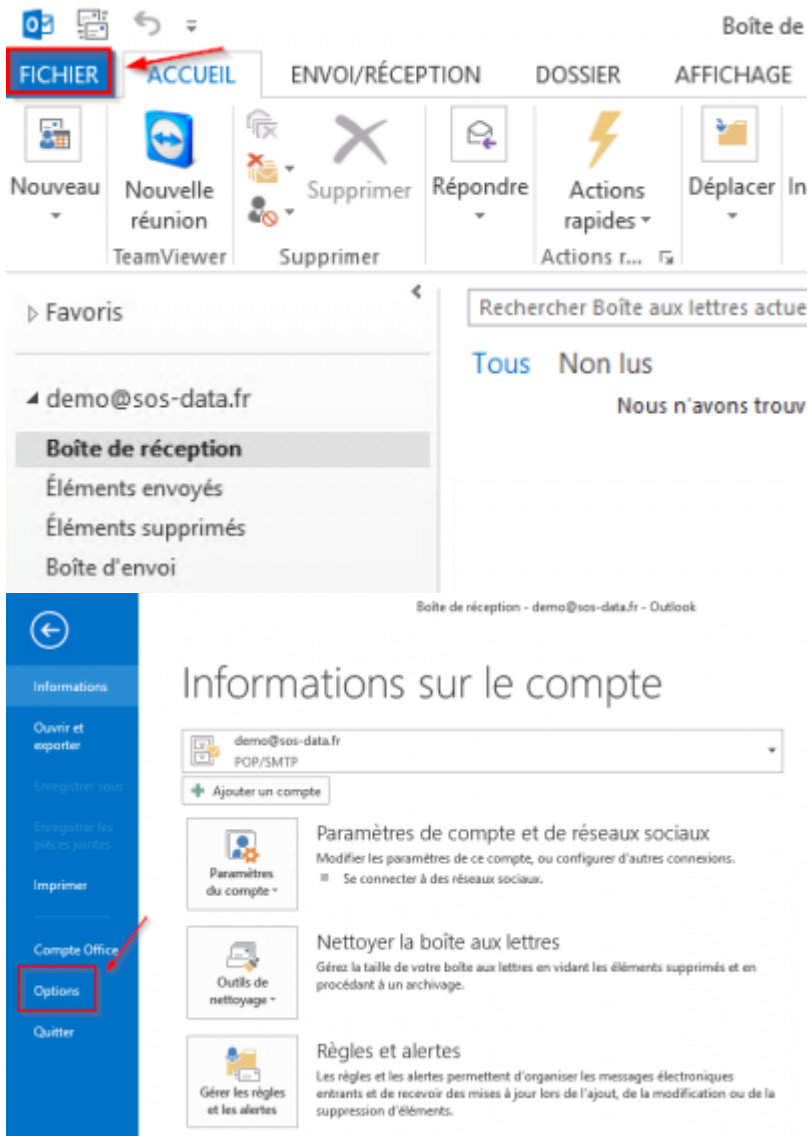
Boîte de

FICHIER ACCUEIL ENVOI/RÉCEPTION DOSSIER AFFICHAGE

Nouveau
Nouvelle réunion
TeamViewer
Supprimer
Supprimer
Répondre
Actions rapides
Actions r...
Déplacer
In

Favoris
Rechercher Boîte aux lettres actue
Tous Non lus
Nous n'avons trouv

demo@sos-data.fr
Boîte de réception
Éléments envoyés
Éléments supprimés
Boîte d'envoi

Boîte de réception - demo@sos-data.fr - Outlook

Informations
Ouvrir et exporter
Enregistrer sous
Enregistrer les pièces jointes
Imprimer
Compte Office
Options
Quitter

Informations sur le compte

demo@sos-data.fr
POP/SMTP

Ajouter un compte

Paramètres du compte
Paramètres de compte et de réseaux sociaux
Modifier les paramètres de ce compte, ou configurer d'autres connexions.
Se connecter à des réseaux sociaux.

Outils de nettoyage
Nettoyer la boîte aux lettres
Gérez la taille de votre boîte aux lettres en vidant les éléments supprimés et en procédant à un archivage.

Gérer les règles et les alertes
Règles et alertes
Les règles et les alertes permettent d'organiser les messages électroniques entrants et de recevoir des mises à jour lors de l'ajout, de la modification ou de la suppression d'éléments.